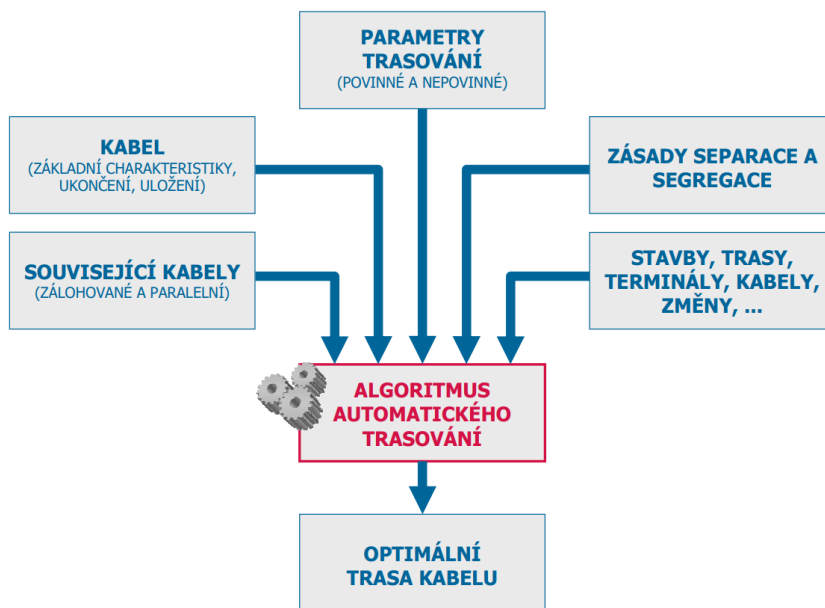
PARAMETRY TRASOVÁNÍ
(POVINNÉ A NEPOVINNÉ)

KABEL
(ZÁKLADNÍ CHARAKTERISTIKY, UKONČENÍ, ULOŽENÍ)

ZÁSADY SEPARACE A SEGREGACE

SOUVISEJÍCÍ KABELY
(ZÁLOHOVANÉ A PARALELNÍ)

STAVBY, TRASY, TERMINÁLY, KABELY, ZMĚNY, ...

ALGORITMUS AUTOMATICKÉHO TRASOVÁNÍ

OPTIMÁLNÍ TRASA KABELU